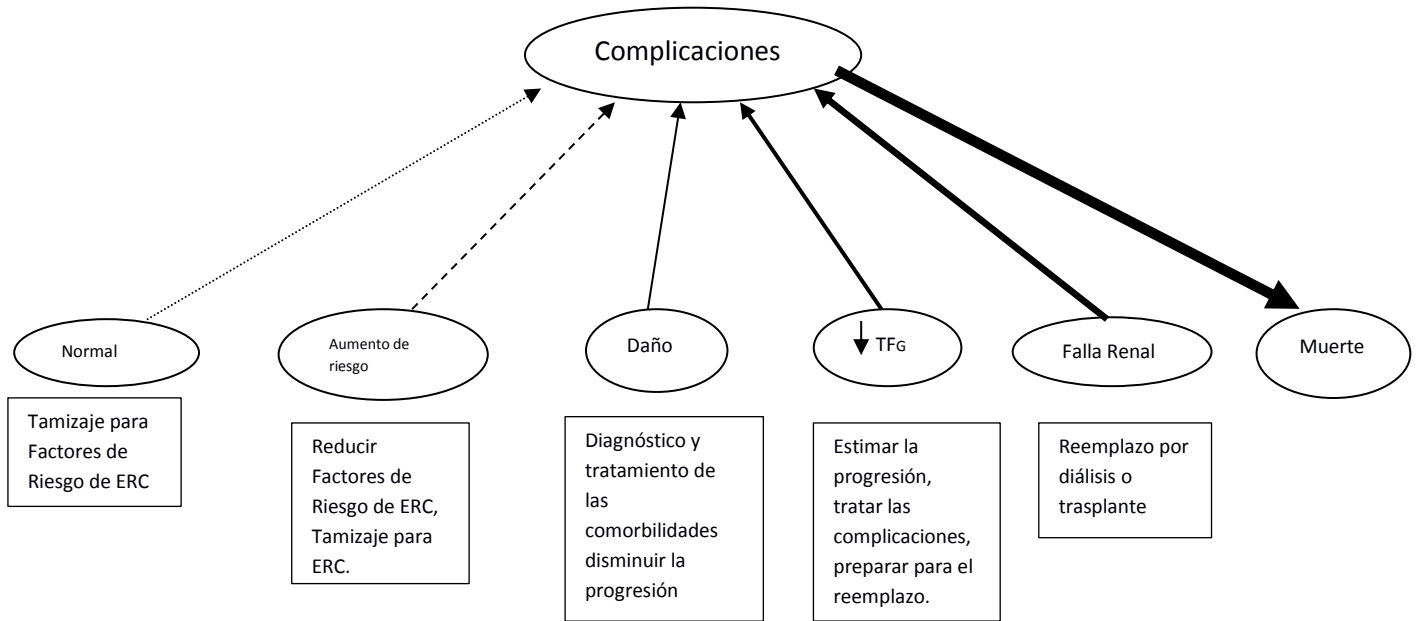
Complicaciones

Normal

Aumento de riesgo

Daño

↓ TFG

Falla Renal

Muerte

Tamizaje para Factores de Riesgo de ERC

Reducir Factores de Riesgo de ERC, Tamizaje para ERC.

Diagnóstico y tratamiento de las comorbilidades disminuir la progresión

Estimar la progresión, tratar las complicaciones, preparar para el reemplazo.

Reemplazo por diálisis o trasplante